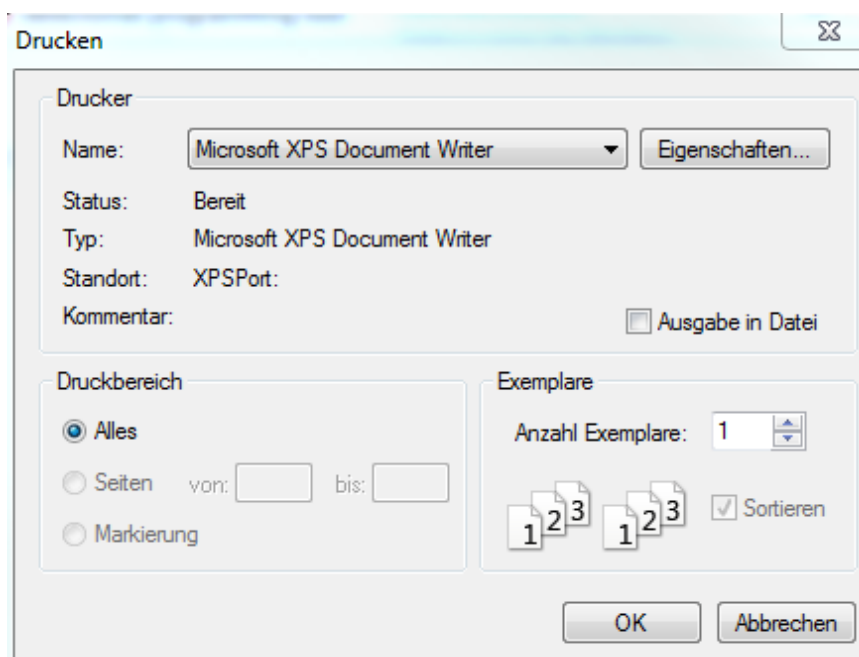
Drucken

Drucker

Name: Microsoft XPS Document Writer Eigenschaften...

Status: Bereit

Typ: Microsoft XPS Document Writer

Standort: XPSPort:

Kommentar:

Ausgabe in Datei

Druckbereich

Alles

Seiten von: bis:

Markierung

Exemplare

Anzahl Exemplare: 1

1 2 3 1 2 3

Sortieren

OK Abbrechen